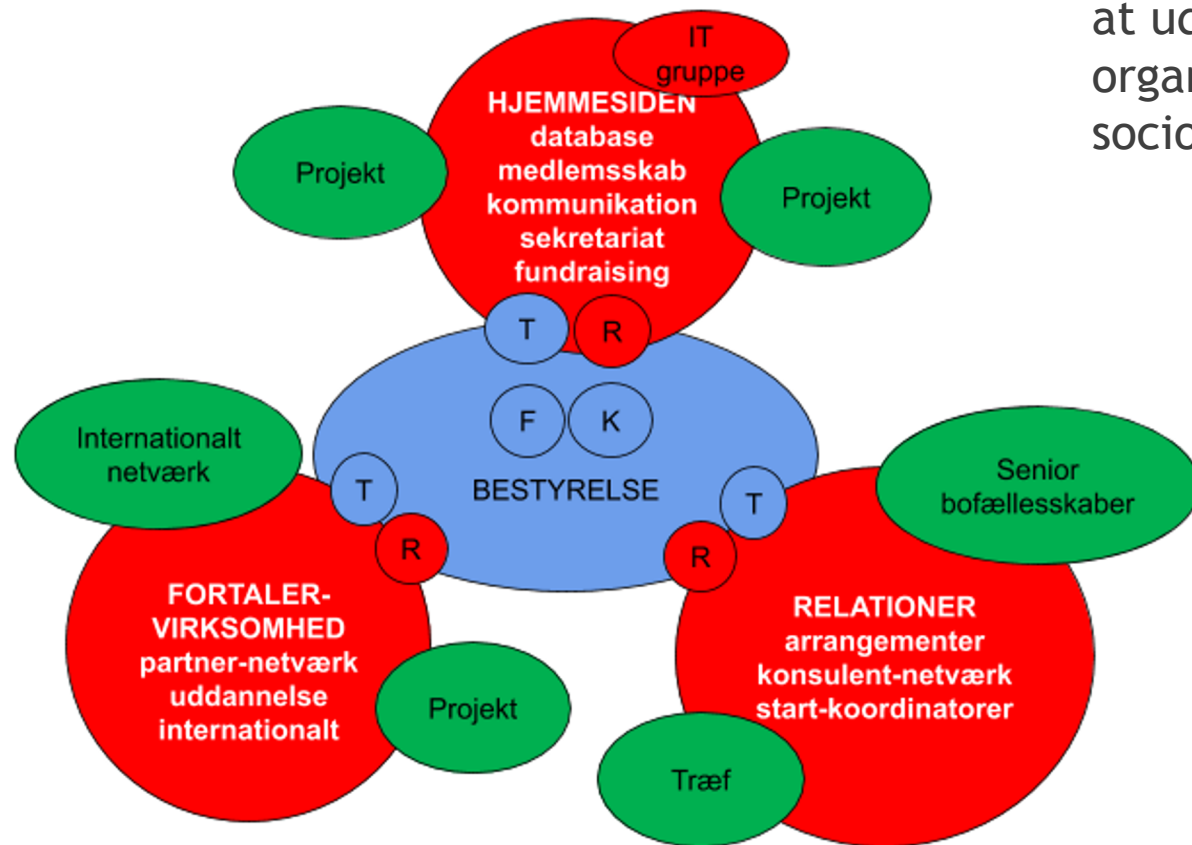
at ud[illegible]
orga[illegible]
socio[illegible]

IT gruppe

HJEMMESIDEN
database
medlemsskab
kommunikation
sekretariat
fundraising

Projekt

Projekt

T R

F K

BESTYRELSE

Internationalt netværk

T R

FORTALER-VIRKSOMHED
partner-netværk
uddannelse
internationalt

Projekt

Senior bofællesskaber

T R

RELATIONER
arrangementer
konsulent-netværk
start-koordinatorer

Træf